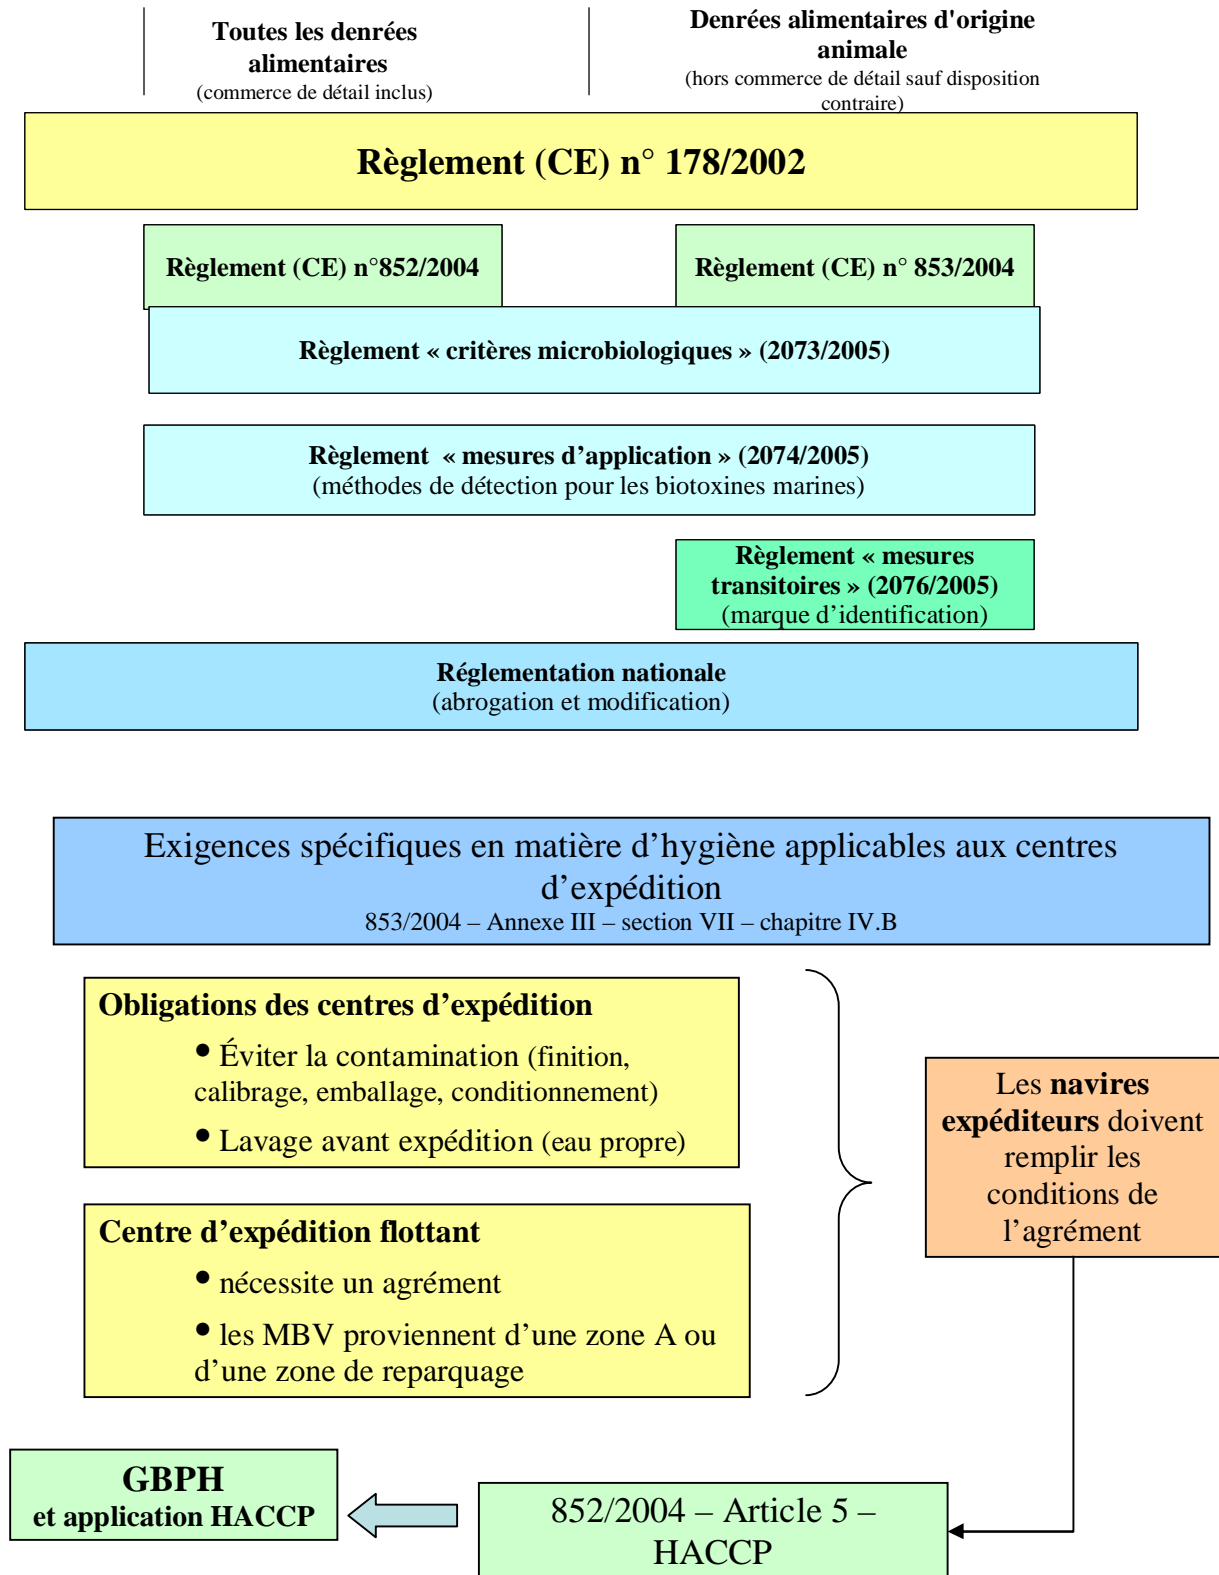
Toutes les denrées alimentaires
(commerce de détail inclus)

Denrées alimentaires d'origine animale
(hors commerce de détail sauf disposition contraire)

Règlement (CE) n° 178/2002

Règlement (CE) n°852/2004

Règlement (CE) n° 853/2004

Règlement « critères microbiologiques » (2073/2005)

Règlement « mesures d'application » (2074/2005)
(méthodes de détection pour les biotoxines marines)

Règlement « mesures transitoires » (2076/2005)
(marque d'identification)

Réglementation nationale
(abrogation et modification)

Exigences spécifiques en matière d'hygiène applicables aux centres d'expédition
853/2004 – Annexe III – section VII – chapitre IV.B

Obligations des centres d'expédition
• Éviter la contamination (finition, calibrage, emballage, conditionnement)
• Lavage avant expédition (eau propre)

Centre d'expédition flottant
• nécessite un agrément
• les MBV proviennent d'une zone A ou d'une zone de reparquage

Les **navires expéditeurs** doivent remplir les conditions de l'agrément

GBPH
et application HACCP

852/2004 – Article 5 – HACCP